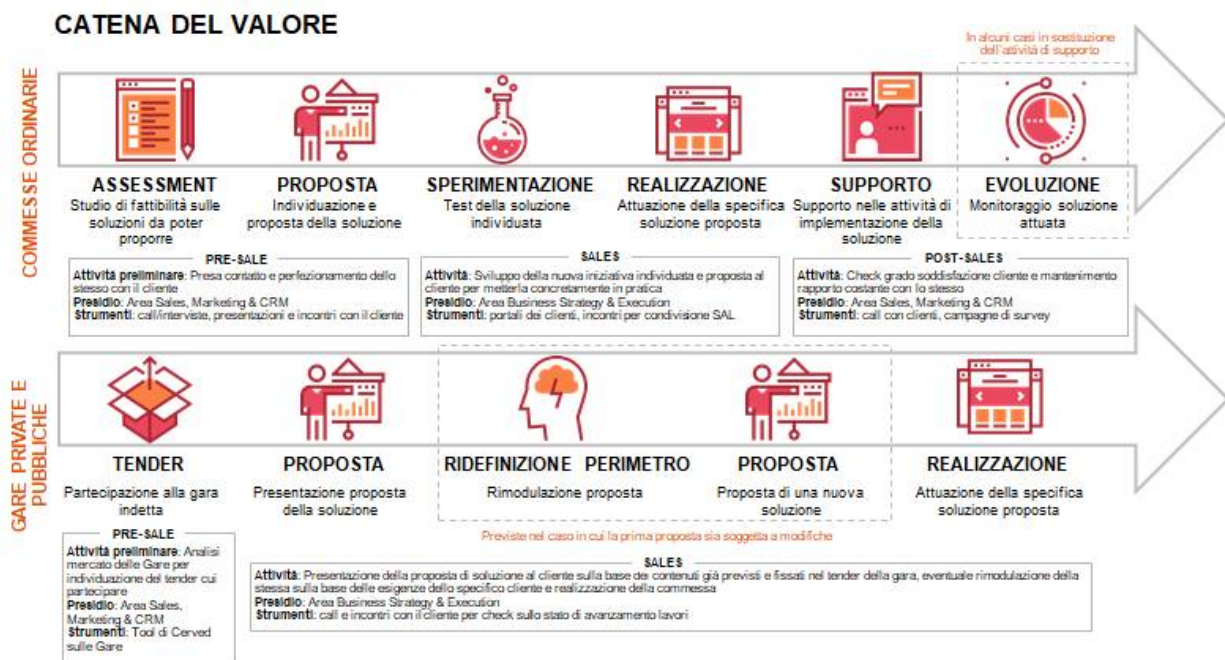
CATENA DEL VALORE

COMMESSE ORDINARIE

In alcuni casi in sostituzione dell'attività di supporto

ASSESSMENT
Studio di fattibilità sulle soluzioni da poter proporre

PROPOSTA
Individuazione e proposta della soluzione

SPERIMENTAZIONE
Test della soluzione individuata

REALIZZAZIONE
Attuazione della specifica soluzione proposta

SUPPORTO
Supporto nelle attività di implementazione della soluzione

EVOLUZIONE
Monitoraggio soluzione attuata

PRE-SALE
Attività preliminare: Presa contatto e perfezionamento dello stesso con il cliente
Presidio: Area Sales, Marketing & CRM
Strumenti: call/interviste, presentazioni e incontri con il cliente

SALES
Attività: Sviluppo della nuova iniziativa individuata e proposta al cliente per metterla concretamente in pratica
Presidio: Area Business Strategy & Execution
Strumenti: portali dei clienti, incontri per condivisione SAL

POST-SALES
Attività: Check grado soddisfazione cliente e mantenimento rapporto costante con lo stesso
Presidio: Area Sales, Marketing & CRM
Strumenti: call con clienti, campagne di survey

GARE PRIVATE E PUBBLICHE

TENDER
Partecipazione alla gara indetta

PROPOSTA
Presentazione proposta della soluzione

RIDEFINIZIONE PERIMETRO
Rimodulazione proposta

PROPOSTA
Proposta di una nuova soluzione

REALIZZAZIONE
Attuazione della specifica soluzione proposta

Previste nel caso in cui la prima proposta sia soggetta a modifiche

PRE-SALE
Attività preliminare: Analisi mercato delle Gare per individuazione del tender cui partecipare
Presidio: Area Sales, Marketing & CRM
Strumenti: Tool di Cerved sulle Gare

SALES
Attività: Presentazione della proposta di soluzione al cliente sulla base dei contenuti già previsti e fissati nel tender della gara, eventuale rimodulazione della stessa sulla base delle esigenze dello specifico cliente e realizzazione della commessa
Presidio: Area Business Strategy & Execution
Strumenti: call e incontri con il cliente per check sullo stato di avanzamento lavori